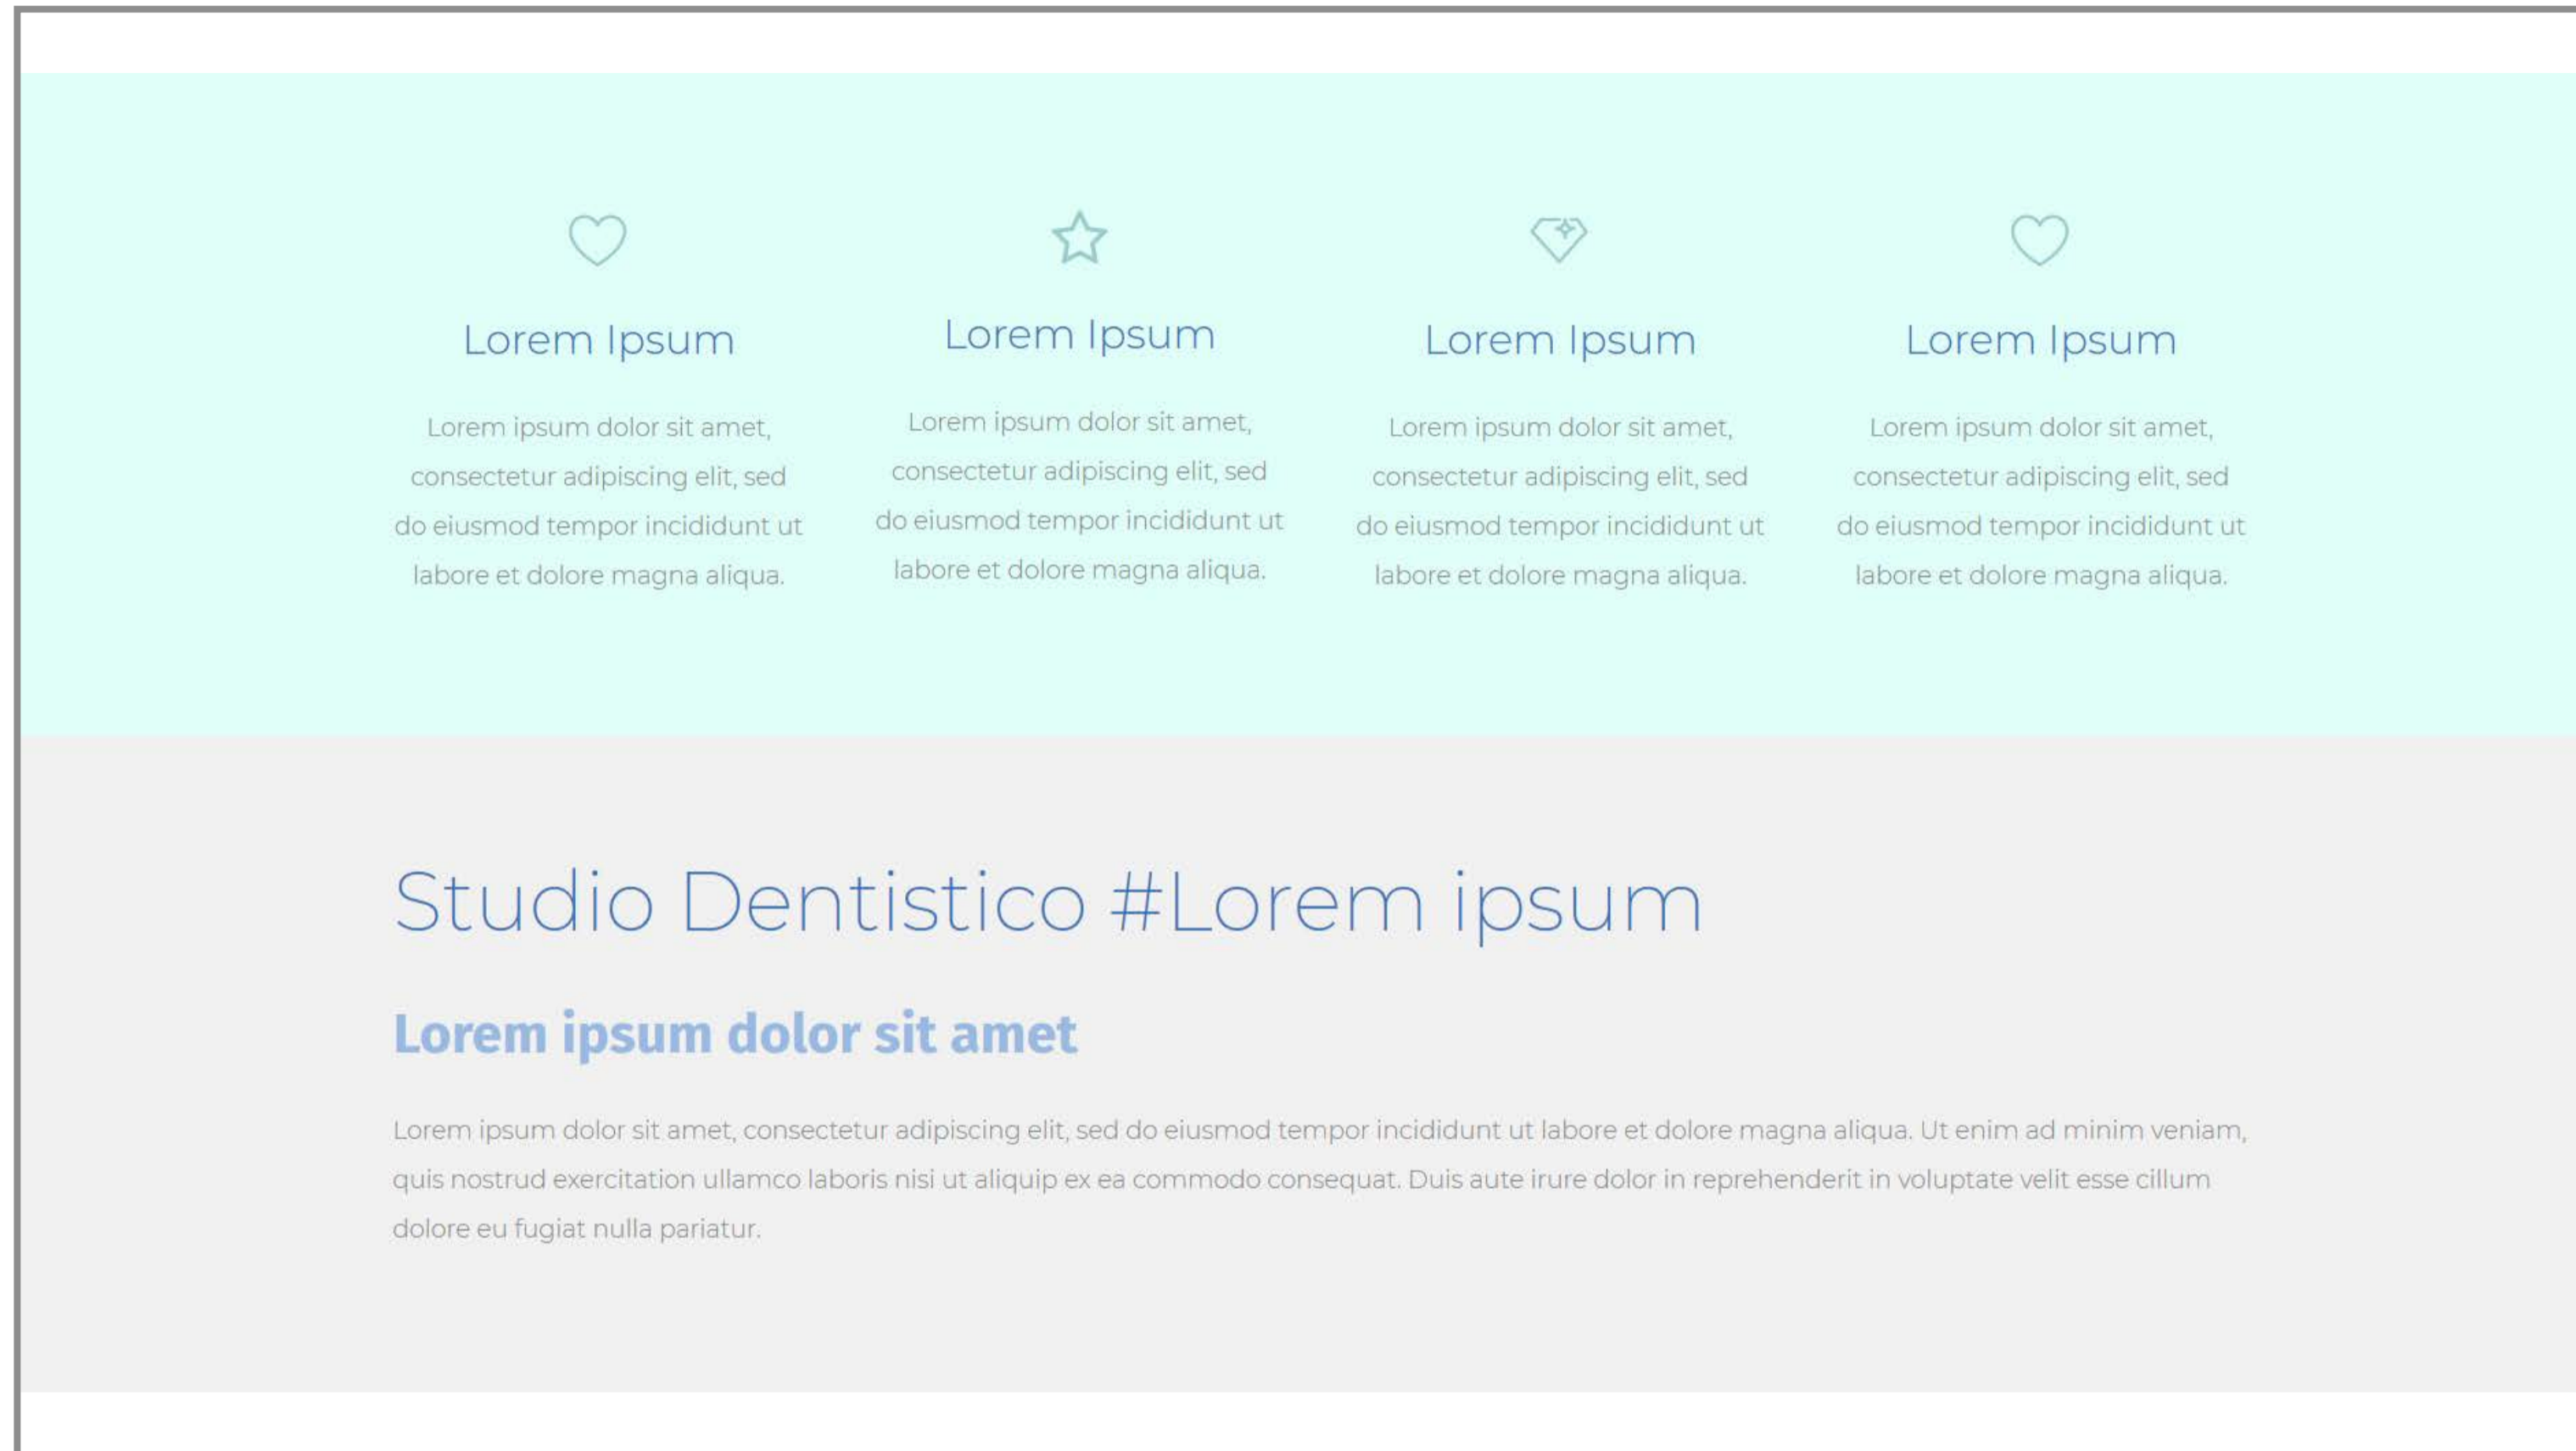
Lorem Ipsum

Lorem ipsum dolor sit amet, consectetur adipiscing elit, sed do eiusmod tempor incididunt ut labore et dolore magna aliqua.

Lorem Ipsum

Lorem ipsum dolor sit amet, consectetur adipiscing elit, sed do eiusmod tempor incididunt ut labore et dolore magna aliqua.

Lorem Ipsum

Lorem ipsum dolor sit amet, consectetur adipiscing elit, sed do eiusmod tempor incididunt ut labore et dolore magna aliqua.

Lorem Ipsum

Lorem ipsum dolor sit amet, consectetur adipiscing elit, sed do eiusmod tempor incididunt ut labore et dolore magna aliqua.

Studio Dentistico #Lorem ipsum

Lorem ipsum dolor sit amet

Lorem ipsum dolor sit amet, consectetur adipiscing elit, sed do eiusmod tempor incididunt ut labore et dolore magna aliqua. Ut enim ad minim veniam, quis nostrud exercitation ullamco laboris nisi ut aliquip ex ea commodo consequat. Duis aute irure dolor in reprehenderit in voluptate velit esse cillum dolore eu fugiat nulla pariatur.